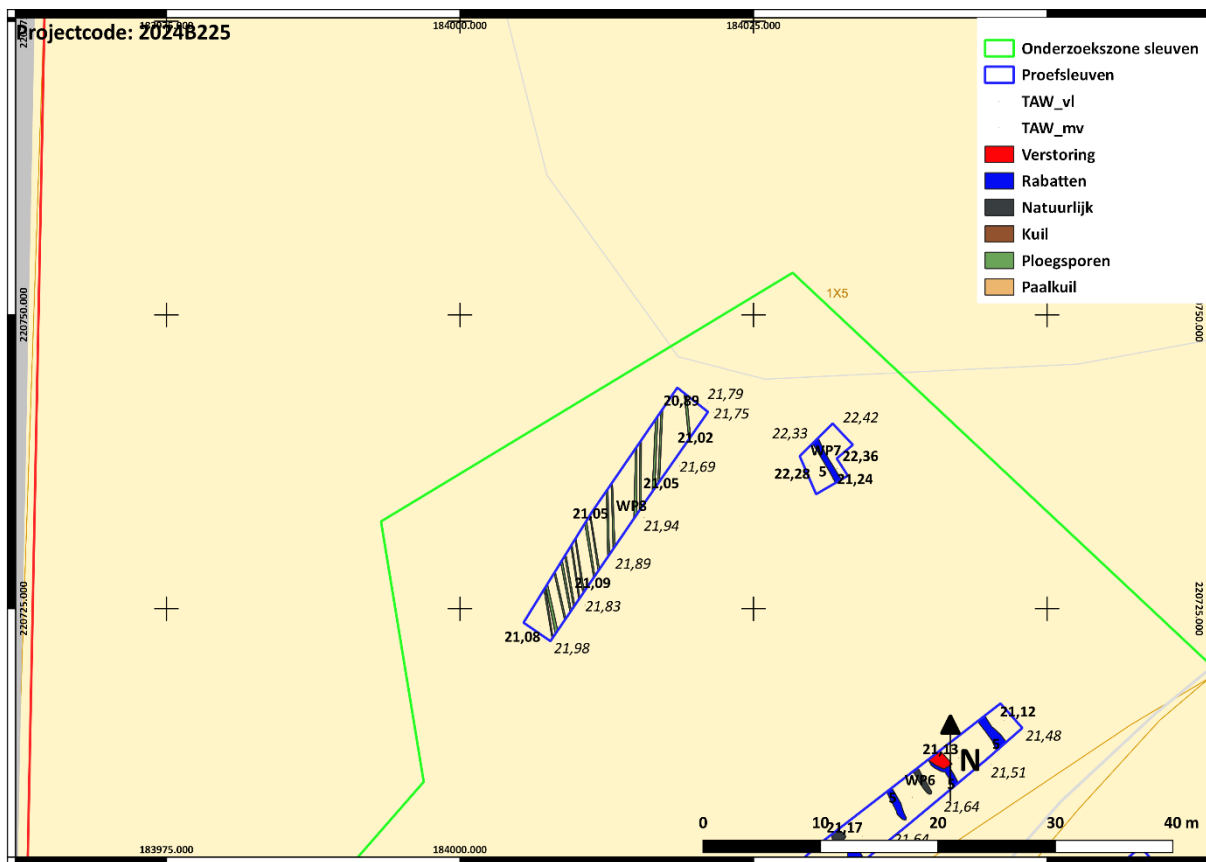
Projectcode: 2024B225

183975.000
184000.000
184025.000

Onderzoekszone sleuven
Proefsleuven
TAW_vl
TAW_mv
Verstoring
Rabatten
Natuurlijk
Kuil
Ploegsporen
Paalkuil

220750.000
220725.000
220750.000
220725.000

1X5

21,79
20,89
21,75
21,02
21,69
21,05
WP8
21,05
21,94
21,89
21,09
21,83
21,08
21,98

22,42
22,33
WP7
22,36
5
22,28
21,24

21,12
21,48
21,13
N
WP6
21,51
21,64
21,17
21,64

0
10
20
30
40 m

183975.000
184000.000